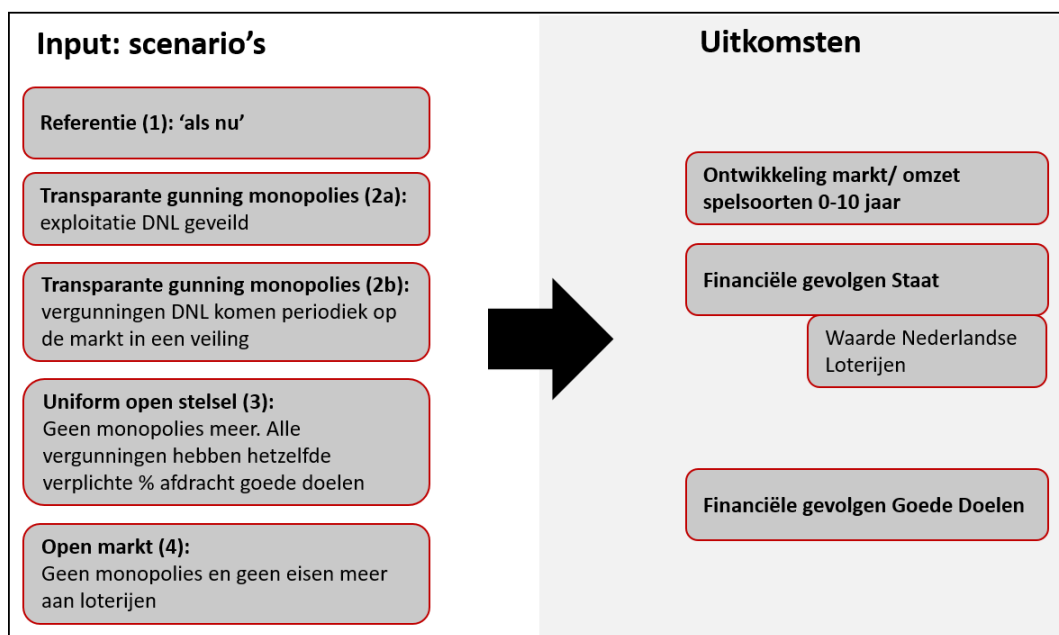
Input: scenario's

Referentie (1): 'als nu'

Transparante gunning monopolies (2a):
exploitatie DNL geveild

Transparante gunning monopolies (2b):
vergunningen DNL komen periodiek op de markt in een veiling

Uniform open stelsel (3):
Geen monopolies meer. Alle vergunningen hebben hetzelfde verplichte % afdracht goede doelen

Open markt (4):
Geen monopolies en geen eisen meer aan loterijen

Uitkomsten

Ontwikkeling markt/ omzet spelsoorten 0-10 jaar

Financiële gevolgen Staat

Waarde Nederlandse Loterijen

Financiële gevolgen Goede Doelen